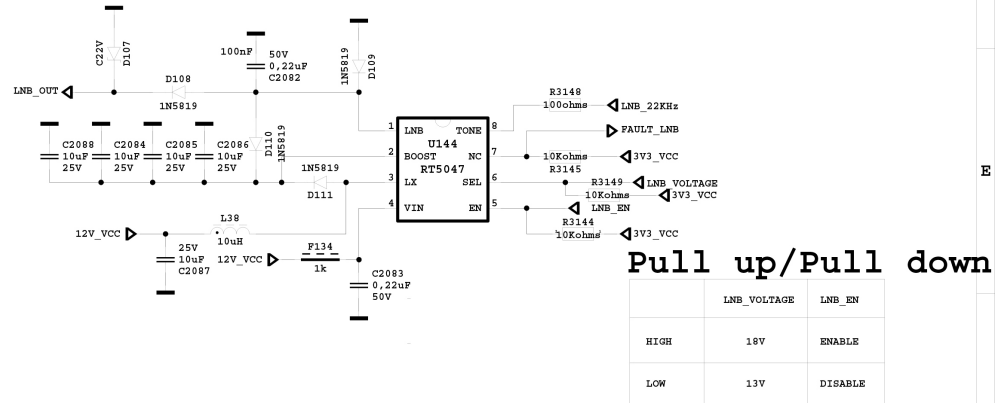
C22V
D107
100nF
50V
0,22uF
C2082
1N5819
D109
LNB_OUT
D108
1N5819
R3148
100ohms
LNB_22KHz
FAULT_LNB
C2088
10uF
25V
C2084
10uF
25V
C2085
10uF
25V
C2086
10uF
25V
D110
1N5819
1 LNB
2 BOOST
3 LX
4 VIN
U144
RT5047
TONE 8
NC 7
SEL 6
EN 5
10Kohms
3V3_VCC
R3145
R3149
LNB_VOLTAGE
10Kohms
3V3_VCC
LNB_EN
R3144
10Kohms
3V3_VCC
1N5819
D111
12V_VCC
L38
10uH
25V
10uF
C2087
12V_VCC
F134
1k
C2083
0,22uF
50V
E

Pull up/Pull down

| | LNB_VOLTAGE | LNB_EN |
|---|---|---|
| HIGH | 18V | ENABLE |
| LOW | 13V | DISABLE |